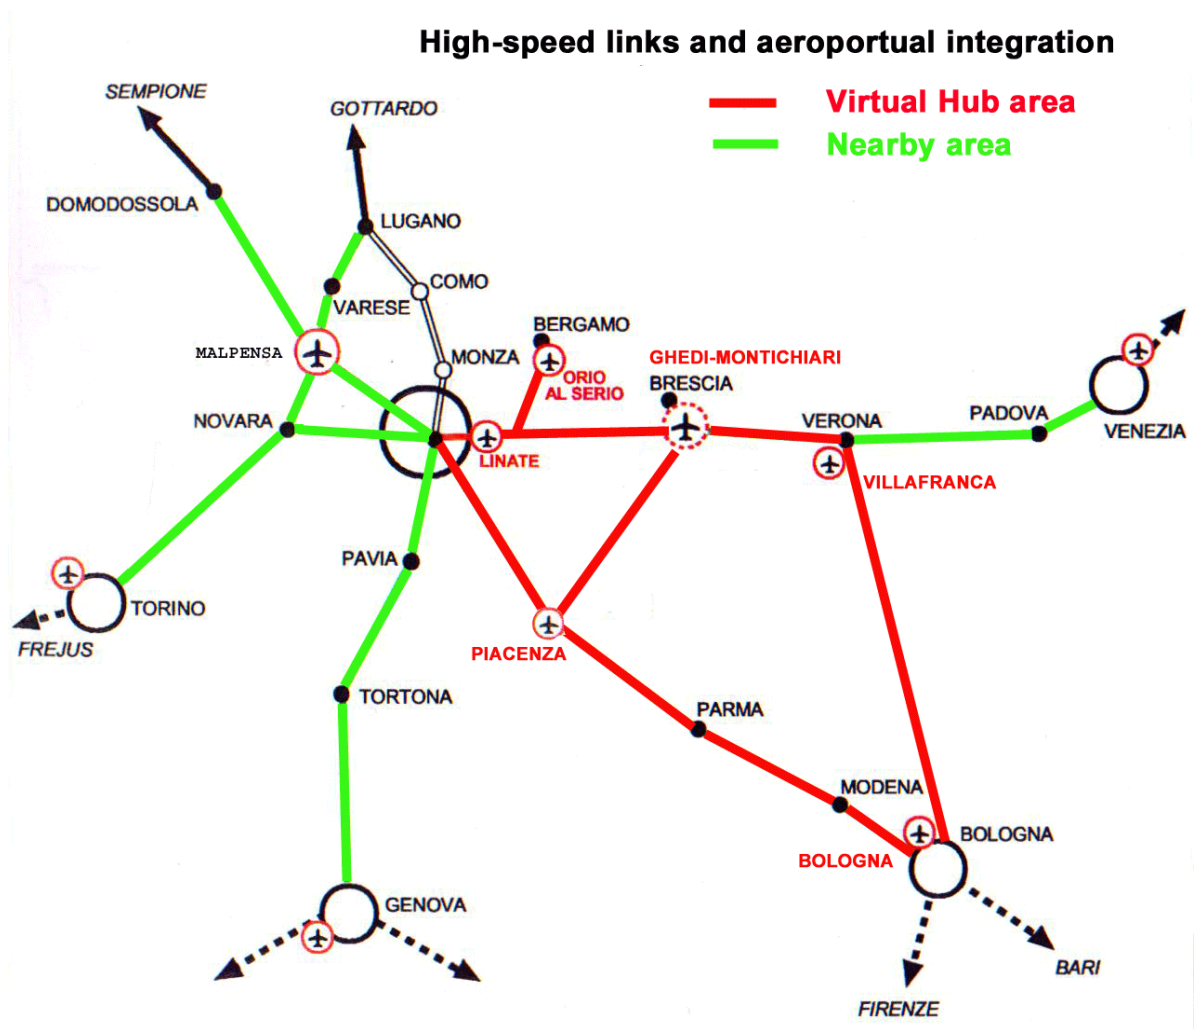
High-speed links and aeroportual integration

Virtual Hub area
Nearby area

SEMPIONE
GOTTARDO
DOMODOSSOLA
LUGANO
COMO
VARESE
BERGAMO
MONZA
MALPENSA
ORIO AL SERIO
GHEDI-MONTICHIARI
BRESCIA
NOVARA
LINATE
VERONA
PADOVA
VENEZIA
VILLAFRANCA
PAVIA
TORINO
FREJUS
PIACENZA
TORTONA
PARMA
MODENA
BOLOGNA
BOLOGNA
GENOVA
BARI
FIRENZE